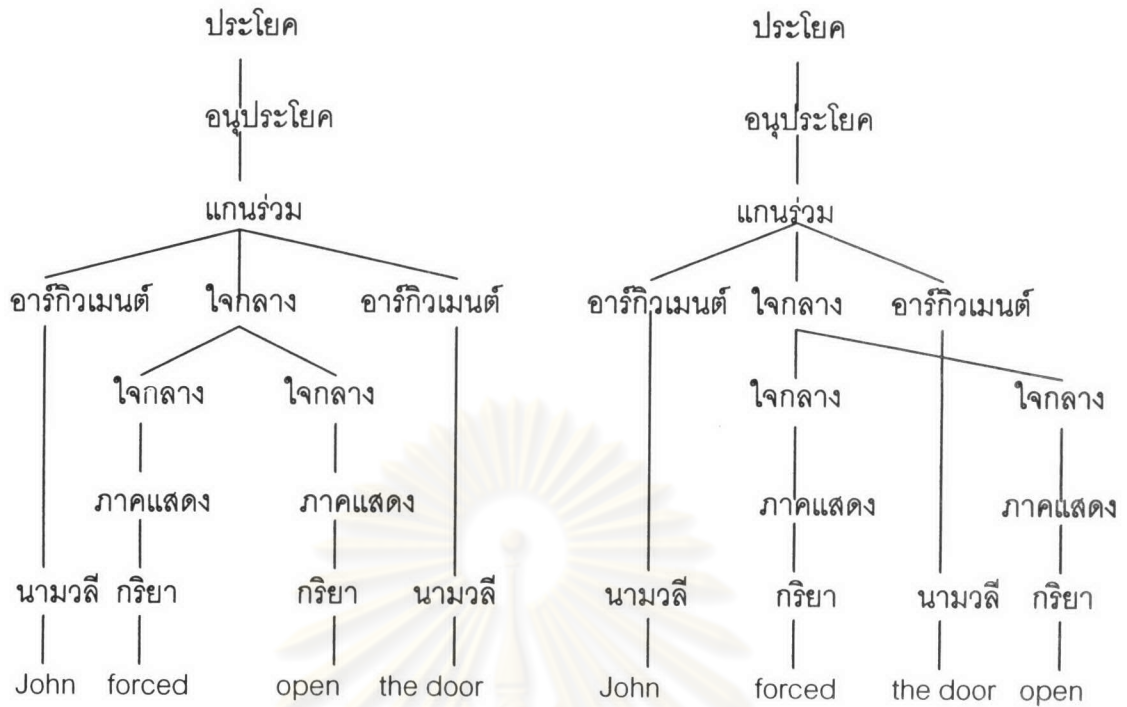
ประโยค

อนุประโยค

แกนร่วม

อาร์กิวเมนต์ ใจกลาง อาร์กิวเมนต์

ใจกลาง ใจกลาง

ภาคแสดง ภาคแสดง

นามวลี กริยา กริยา นามวลี

John forced open the door

ประโยค

อนุประโยค

แกนร่วม

อาร์กิวเมนต์ ใจกลาง อาร์กิวเมนต์

ใจกลาง ใจกลาง

ภาคแสดง ภาคแสดง

นามวลี กริยา นามวลี กริยา

John forced the door open